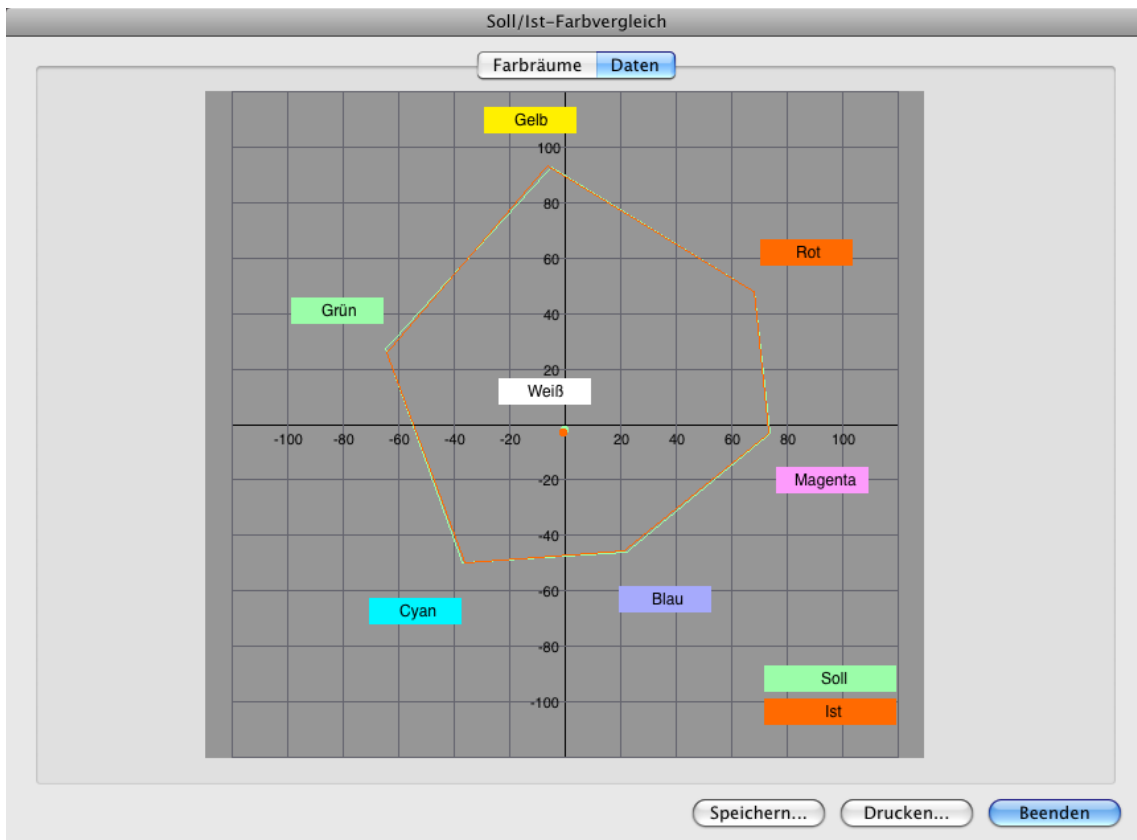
Soll/Ist-Farbvergleich

Farbräume Daten

Gelb

100

80

Rot

60

Grün

40

20

Weiß

-100 -80 -60 -40 -20 20 40 60 80 100

-20

Magenta

-40

-60

Cyan

Blau

-80

Soll

-100

Ist

Speichern... Drucken... Beenden